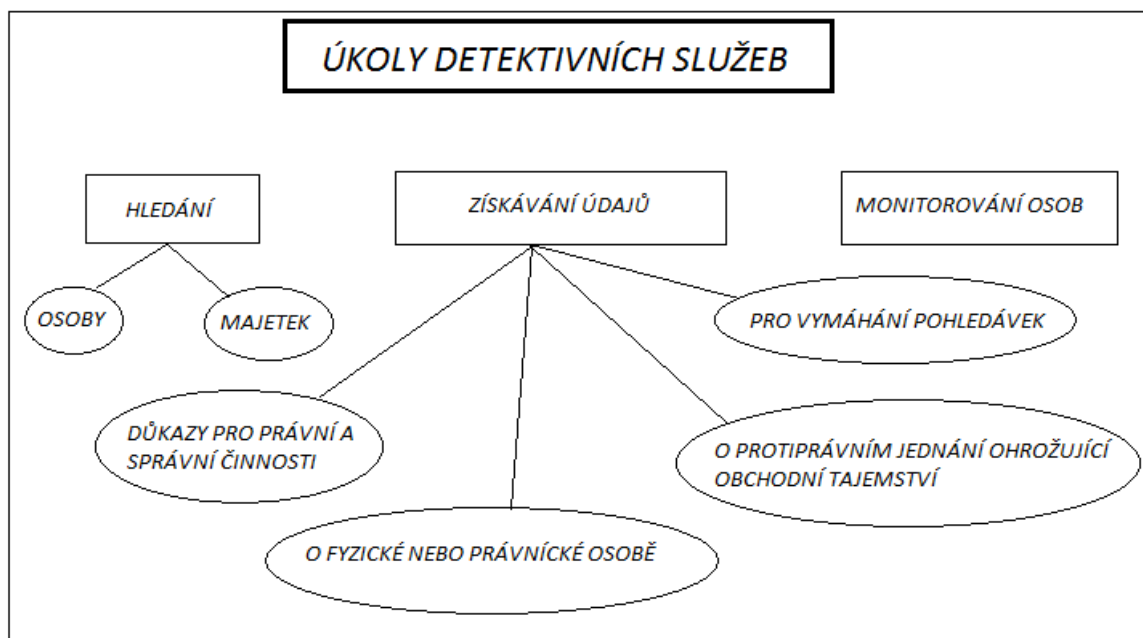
ÚKOLY DETEKTIVNÍCH SLUŽEB

HLEDÁNÍ

ZÍSKÁVÁNÍ ÚDAJŮ

MONITOROVÁNÍ OSOB

OSOBY

MAJETEK

PRO VYMÁHÁNÍ POHLEDÁVEK

DŮKAZY PRO PRÁVNÍ A SPRÁVNÍ ČINNOSTI

O PROTIPRÁVNÍM JEDNÁNÍ OHROŽUJÍCÍ OBCHODNÍ TAJEMSTVÍ

O FYZICKÉ NEBO PRÁVNÍCKÉ OSOBĚ